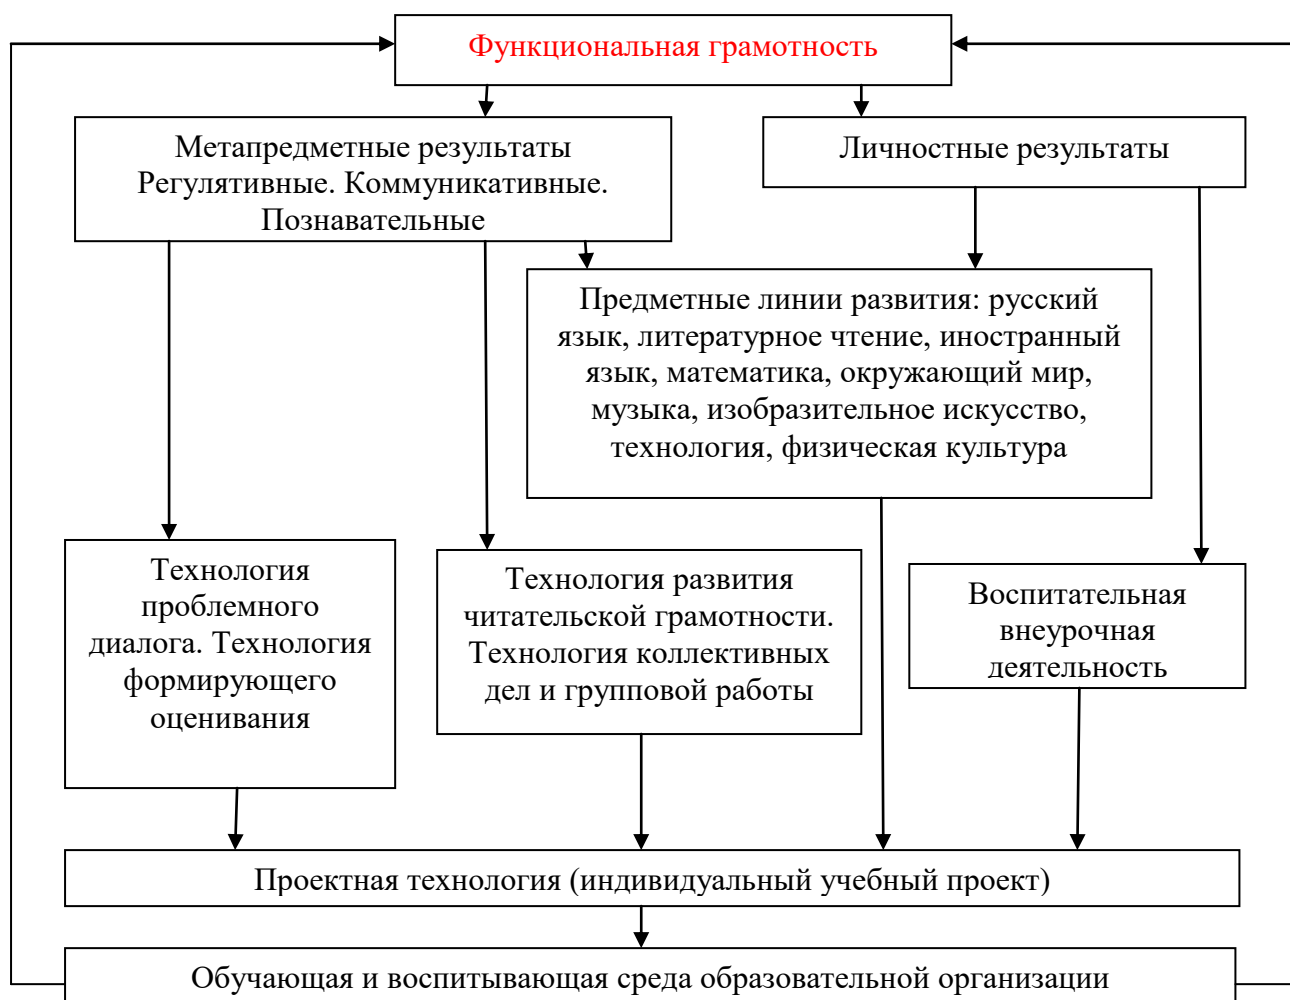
Функциональная грамотность

Метапредметные результаты Регулятивные. Коммуникативные. Познавательные

Личностные результаты

Предметные линии развития: русский язык, литературное чтение, иностранный язык, математика, окружающий мир, музыка, изобразительное искусство, технология, физическая культура

Технология проблемного диалога. Технология формирующего оценивания

Технология развития читательской грамотности. Технология коллективных дел и групповой работы

Воспитательная внеурочная деятельность

Проектная технология (индивидуальный учебный проект)

Обучающая и воспитывающая среда образовательной организации